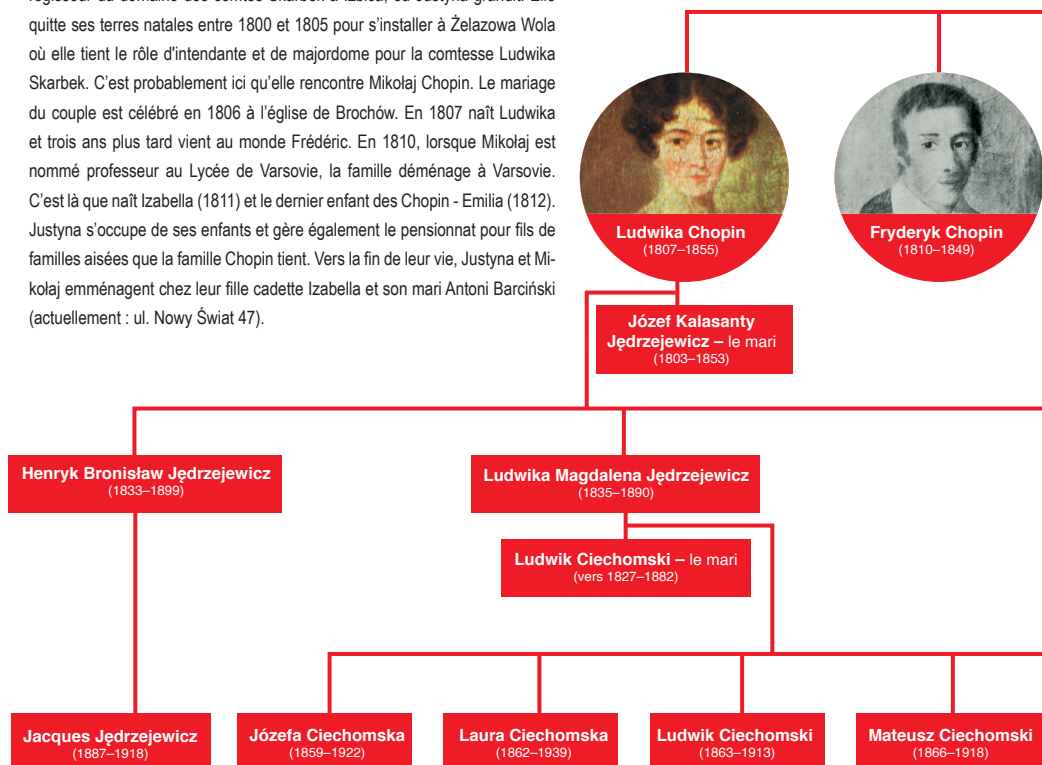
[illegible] quitte ses terres natales entre 1800 et 1805 pour s'installer à Żelazowa Wola où elle tient le rôle d'intendante et de majordome pour la comtesse Ludwika Skarbek. C'est probablement ici qu'elle rencontre Mikołaj Chopin. Le mariage du couple est célébré en 1806 à l'église de Brochów. En 1807 naît Ludwika et trois ans plus tard vient au monde Frédéric. En 1810, lorsque Mikołaj est nommé professeur au Lycée de Varsovie, la famille déménage à Varsovie. C'est là que naît Izabella (1811) et le dernier enfant des Chopin - Emilia (1812). Justyna s'occupe de ses enfants et gère également le pensionnat pour fils de familles aisées que la famille Chopin tient. Vers la fin de leur vie, Justyna et Mikołaj emménagent chez leur fille cadette Izabella et son mari Antoni Barciński (actuellement : ul. Nowy Świat 47).

Ludwika Chopin
(1807–1855)

Fryderyk Chopin
(1810–1849)

Józef Kalasanty Jędrzejewicz – le mari
(1803–1853)

Henryk Bronisław Jędrzejewicz
(1833–1899)

Ludwika Magdalena Jędrzejewicz
(1835–1890)

Ludwik Ciechomski – le mari
(vers 1827–1882)

Jacques Jędrzejewicz
(1887–1918)

Józefa Ciechomska
(1859–1922)

Laura Ciechomska
(1862–1939)

Ludwik Ciechomski
(1863–1913)

Mateusz Ciechomski
(1866–1918)